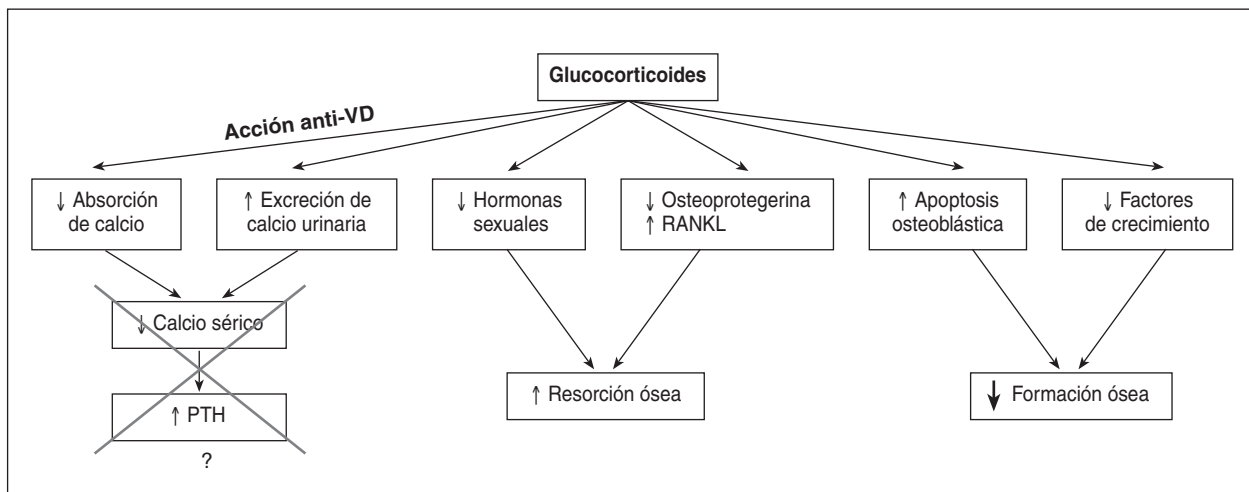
Glucocorticoides

Acción anti-VD

↓ Absorción de calcio

↑ Excreción de calcio urinaria

↓ Hormonas sexuales

↓ Osteoprotegerina
↑ RANKL

↑ Apoptosis osteoblástica

↓ Factores de crecimiento

↓ Calcio sérico

↑ PTH

?

↑ Resorción ósea

↓ Formación ósea